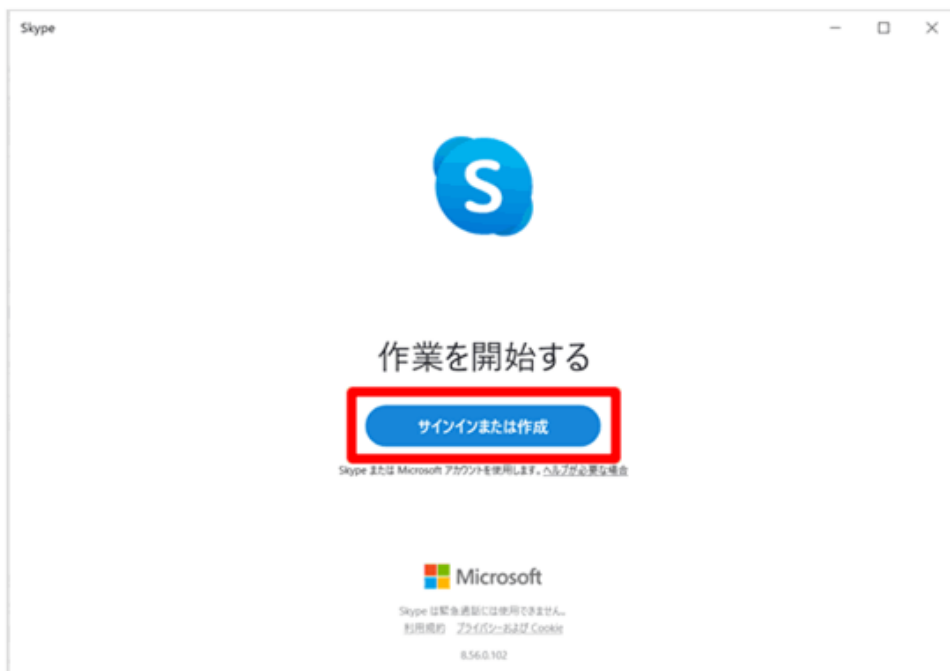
Skype

S

作業を開始する

サインインまたは作成

Skype または Microsoft アカウントを使用します。ヘルプが必要な場合

Microsoft

Skype は緊急通話には使用できません。

利用規約 プライバシーおよび Cookie

8.56.0.102